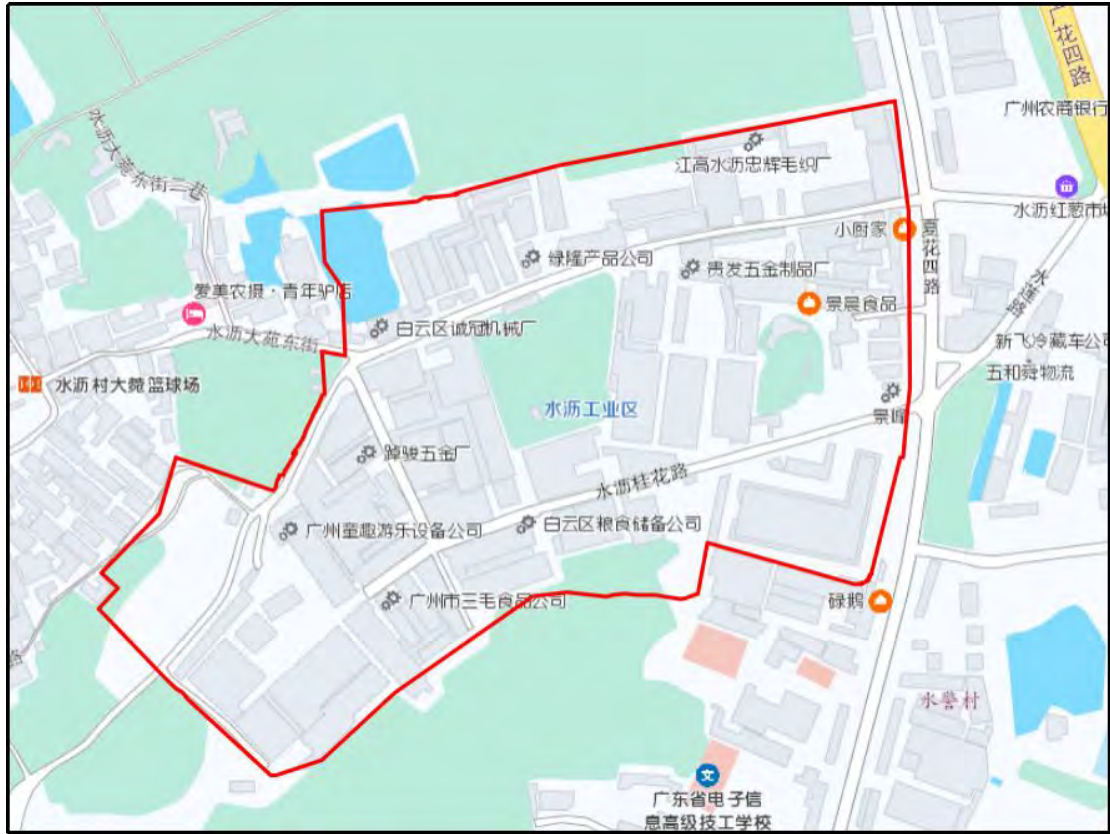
广花四路
广州农商银行
江高水沥忠辉毛织厂
水沥大菀东街二巷
水沥红葱市场
小厨家
嘉花四路
绿隆产品公司
贵发五金制品厂
景晨食品
爱美农摄·青年驴店
水沥大菀东街
白云区诚冠机械厂
新飞冷藏车公司
五和舜物流
水沥村大菀篮球场
水沥工业区
景峰
骏五金厂
水沥桂花路
广州童趣游乐设备公司
白云区粮食储备公司
广州市三毛食品公司
禄鹅
水岑村
文
广东省电子信息高级技工学校